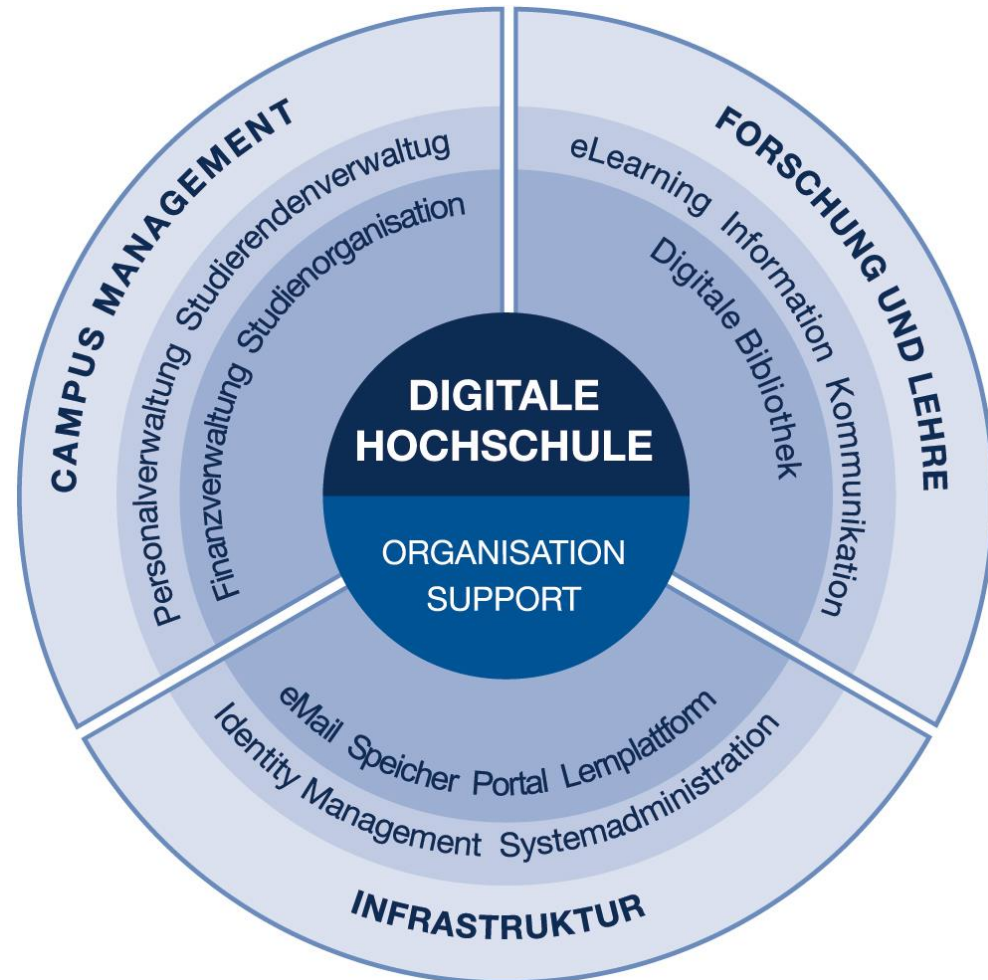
CAMPUS MANAGEMENT

Personalverwaltung Studierendenverwaltug

Finanzverwaltung Studienorganisation

FORSCHUNG UND LEHRE

eLearning Information Kommunikation

Digitale Bibliothek

DIGITALE HOCHSCHULE

ORGANISATION SUPPORT

eMail Speicher Portal Lernplattfom

Identity Management Systemadministration

INFRASTRUKTUR